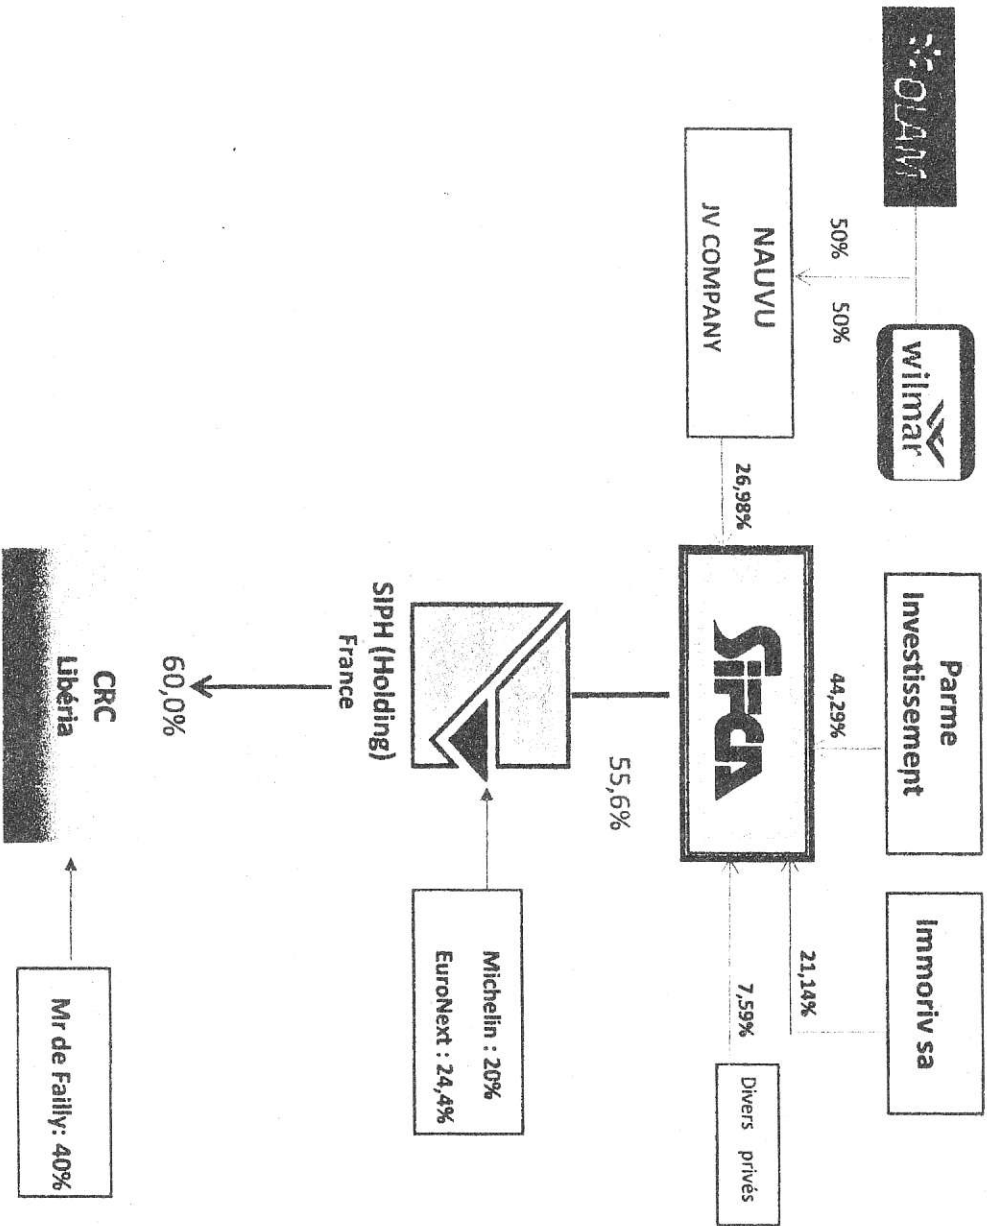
OLAM

wilmar

50%

50%

NAUVU
JV COMPANY

26,98%

Parme
Investissement

44,29%

Immoriv sa

21,14%

7,59%

Divers privés

SIFCA

55,6%

SIPH (Holding)
France

Michelin : 20%
EuroNext : 24,4%

60,0%

CRC
Libéria

Mr de Failly: 40%